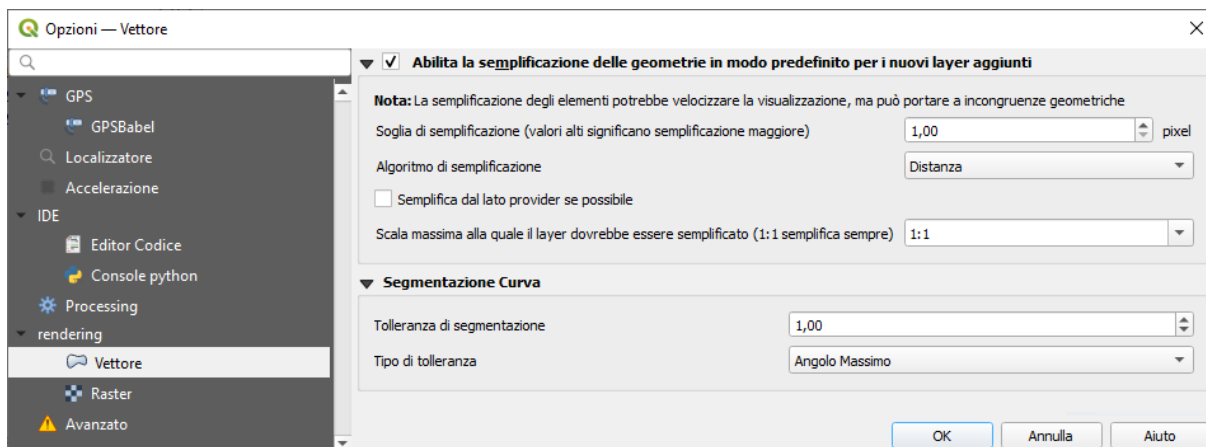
Opzioni — Vettore

GPS
GPSBabel
Localizzatore
Accelerazione
IDE
Editor Codice
Console python
Processing
rendering
Vettore
Raster
Avanzato

Abilita la semplificazione delle geometrie in modo predefinito per i nuovi layer aggiunti

Nota: La semplificazione degli elementi potrebbe velocizzare la visualizzazione, ma può portare a incongruenze geometriche

Soglia di semplificazione (valori alti significano semplificazione maggiore) 1,00 pixel

Algoritmo di semplificazione Distanza

Semplifica dal lato provider se possibile

Scala massima alla quale il layer dovrebbe essere semplificato (1:1 semplifica sempre) 1:1

Segmentazione Curva

Tolleranza di segmentazione 1,00

Tipo di tolleranza Angolo Massimo

OK Annulla Aiuto